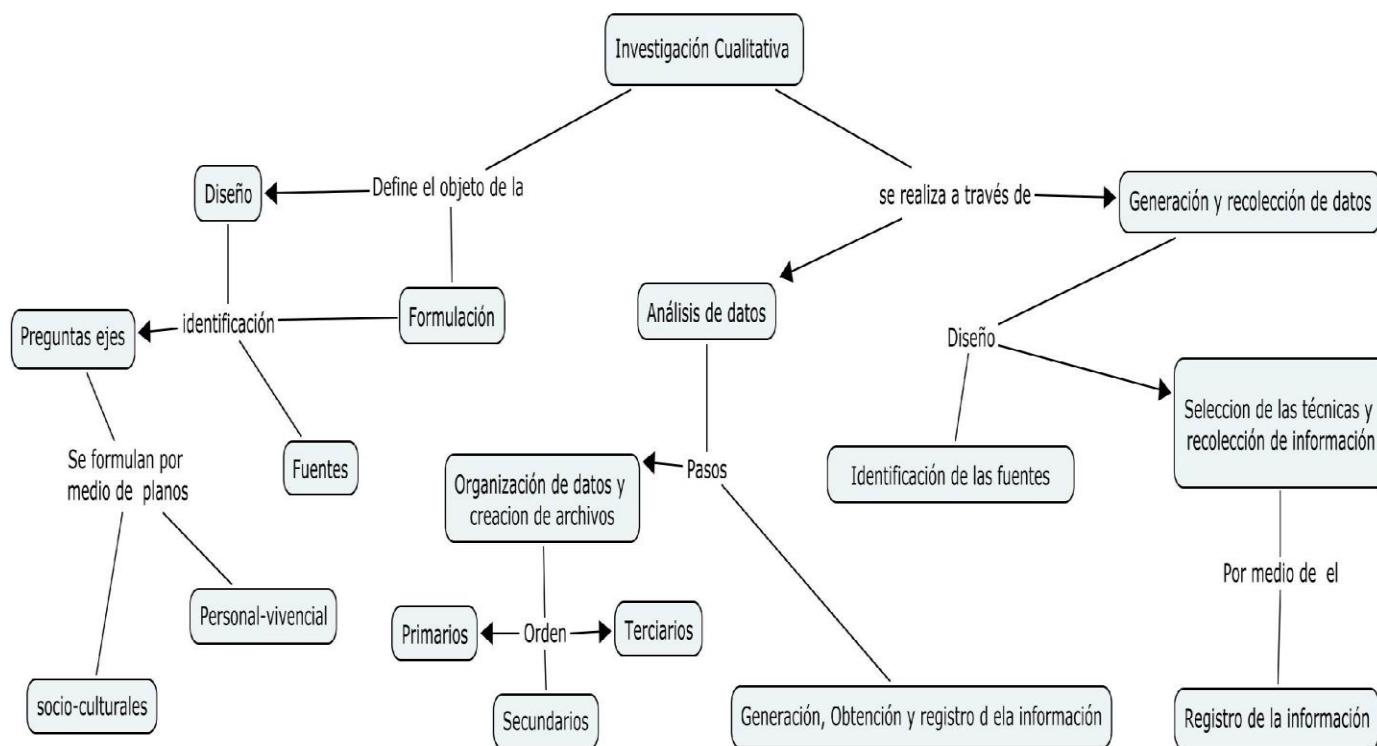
Investigación Cualitativa

Define el objeto de la

Diseño

Formulación

identificación

Preguntas ejes

Fuentes

Se formulan por medio de planos

Personal-vivencial

socio-culturales

se realiza a través de

Generación y recolección de datos

Análisis de datos

Pasos

Organización de datos y creacion de archivos

Orden

Primarios

Terciarios

Secundarios

Generación, Obtención y registro d ela información

Diseño

Identificación de las fuentes

Seleccion de las técnicas y recolección de información

Por medio de el

Registro de la información